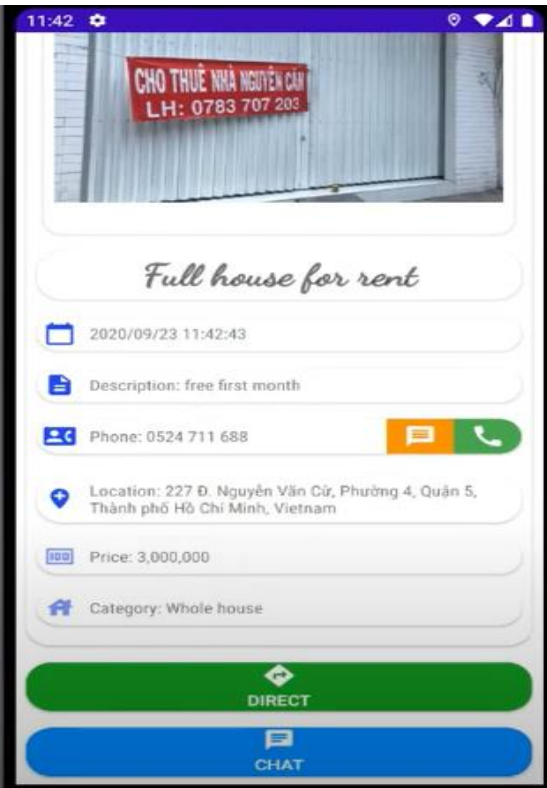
11:42

CHO THUÊ NHÀ NGUYÊN CĂN
LH: 0783 707 203

Full house for rent

2020/09/23 11:42:43

Description: free first month

Phone: 0524 711 688

Location: 227 Đ. Nguyễn Văn Cừ, Phường 4, Quận 5, Thành phố Hồ Chí Minh, Vietnam

Price: 3,000,000

Category: Whole house

DIRECT

CHAT